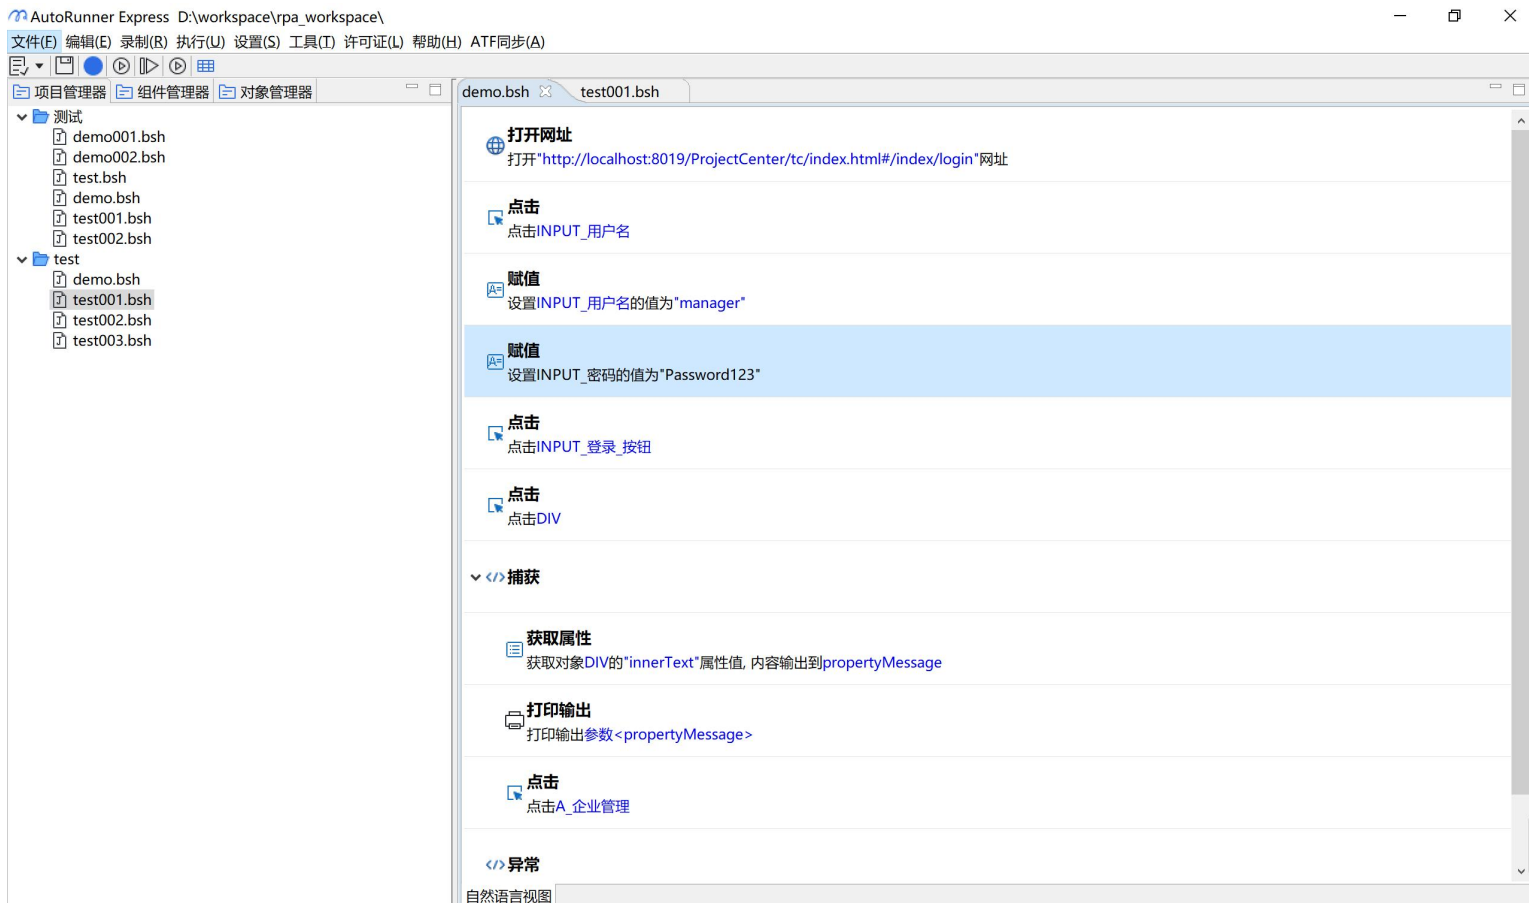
AutoRunner Express D:\workspace\rpa_workspace\

文件(F) 编辑(E) 录制(R) 执行(U) 设置(S) 工具(T) 许可证(L) 帮助(H) ATF同步(A)

项目管理器 组件管理器 对象管理器

测试
demo001.bsh
demo002.bsh
test.bsh
demo.bsh
test001.bsh
test002.bsh
test
demo.bsh
test001.bsh
test002.bsh
test003.bsh

demo.bsh test001.bsh

打开网址
打开"http://localhost:8019/ProjectCenter/tc/index.html#/index/login"网址

点击
点击INPUT_用户名

赋值
设置INPUT_用户名的值为"manager"

赋值
设置INPUT_密码的值为"Password123"

点击
点击INPUT_登录_按钮

点击
点击DIV

捕获

获取属性
获取对象DIV的"innerText"属性值, 内容输出到propertyMessage

打印输出
打印输出参数<propertyMessage>

点击
点击A_企业管理

异常

自然语言视图